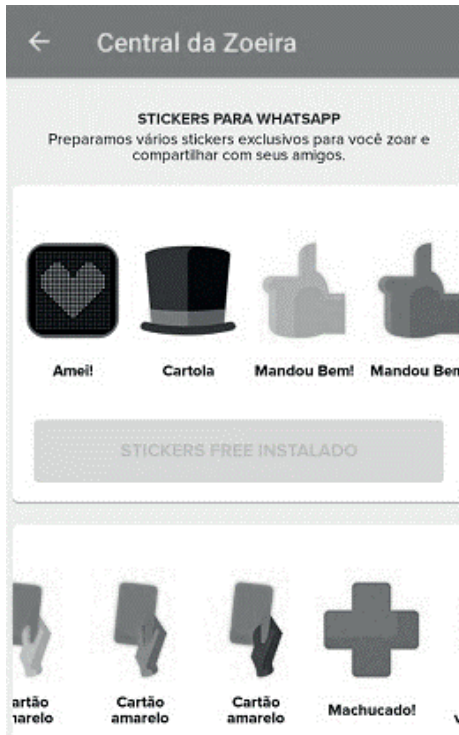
Central da Zoeira

STICKERS PARA WHATSAPP
Preparamos vários stickers exclusivos para você zoar e compartilhar com seus amigos.

Amei!

Cartola

Mandou Bem!

Mandou Ben

STICKERS FREE INSTALADO

artão amarelo

Cartão amarelo

Cartão amarelo

Machucado!